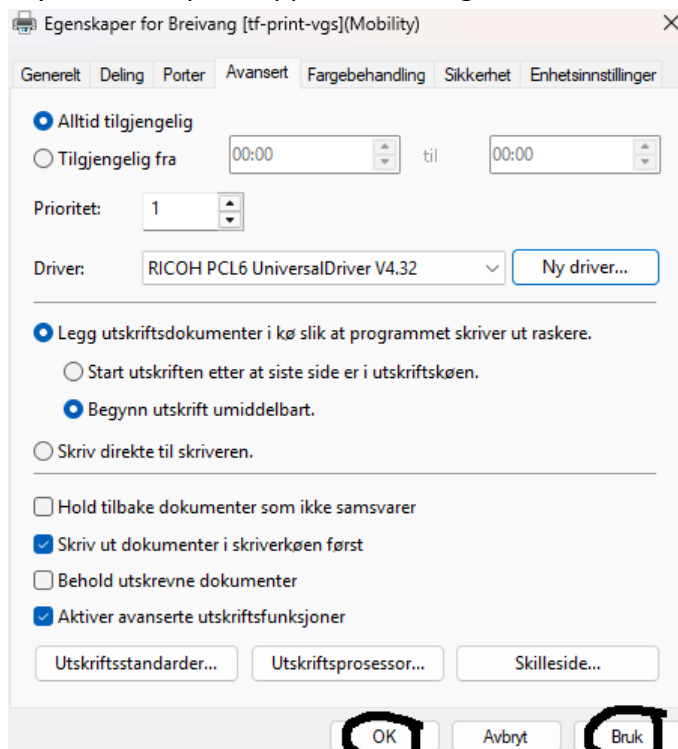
Egenskaper for Breivang [tf-print-vgs](Mobility)

×

Generelt | Deling | Porter | Avansert | Fargebehandling | Sikkerhet | Enhetsinnstillinger

Alltid tilgjengelig

Tilgjengelig fra 00:00 til 00:00

Prioritet: 1

Driver: RICOH PCL6 UniversalDriver V4.32 | Ny driver...

Legg utskriftsdokumenter i kø slik at programmet skriver ut raskere.

Start utskriften etter at siste side er i utskriftskøen.

Begynn utskrift umiddelbart.

Skriv direkte til skriveren.

Hold tilbake dokumenter som ikke samsvarer

Skriv ut dokumenter i skriverkøen først

Behold utskrevne dokumenter

Aktiver avanserte utskriftsfunksjoner

Utskriftsstandarder... | Utskriftsprosessor... | Skilleside...

OK | Avbryt | Bruk